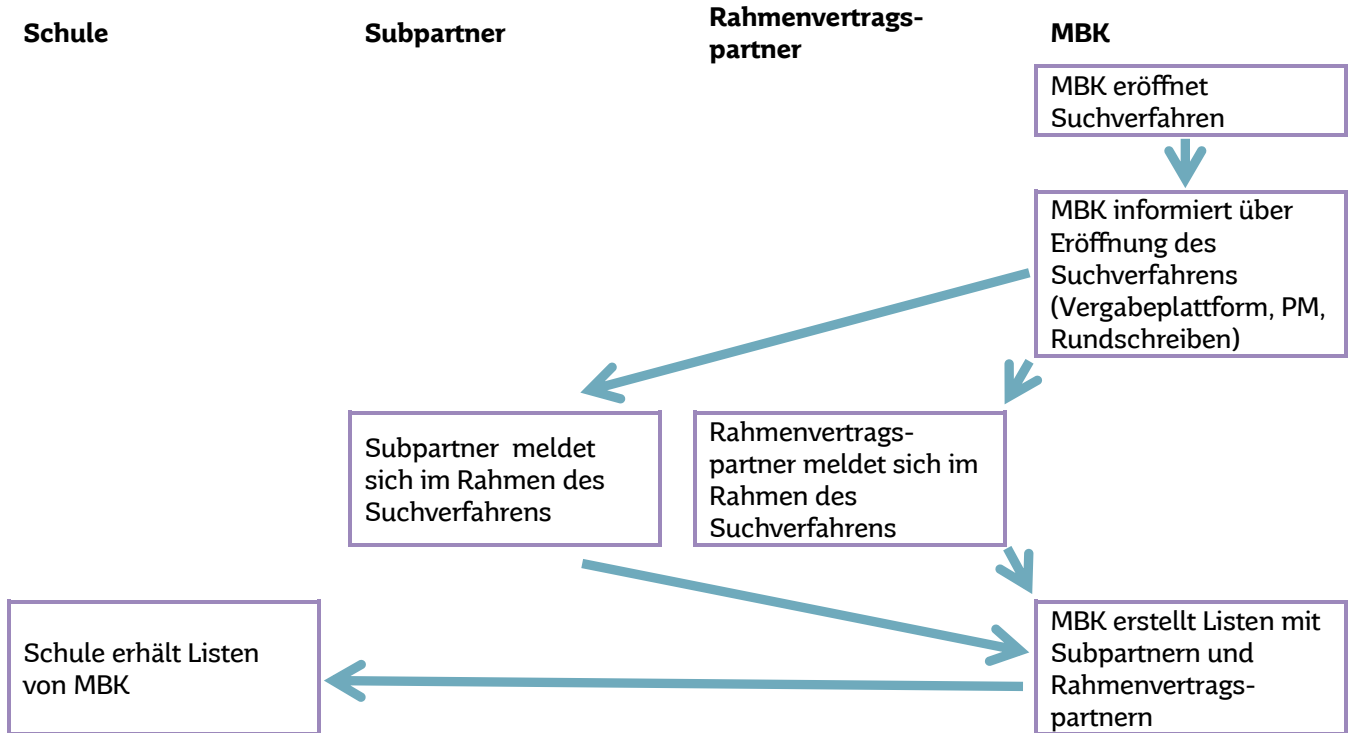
Schule

Subpartner

Rahmenvertragspartner

MBK

MBK eröffnet Suchverfahren

MBK informiert über Eröffnung des Suchverfahrens (Vergabeplattform, PM, Rundschreiben)

Subpartner meldet sich im Rahmen des Suchverfahrens

Rahmenvertragspartner meldet sich im Rahmen des Suchverfahrens

MBK erstellt Listen mit Subpartnern und Rahmenvertragspartnern

Schule erhält Listen von MBK